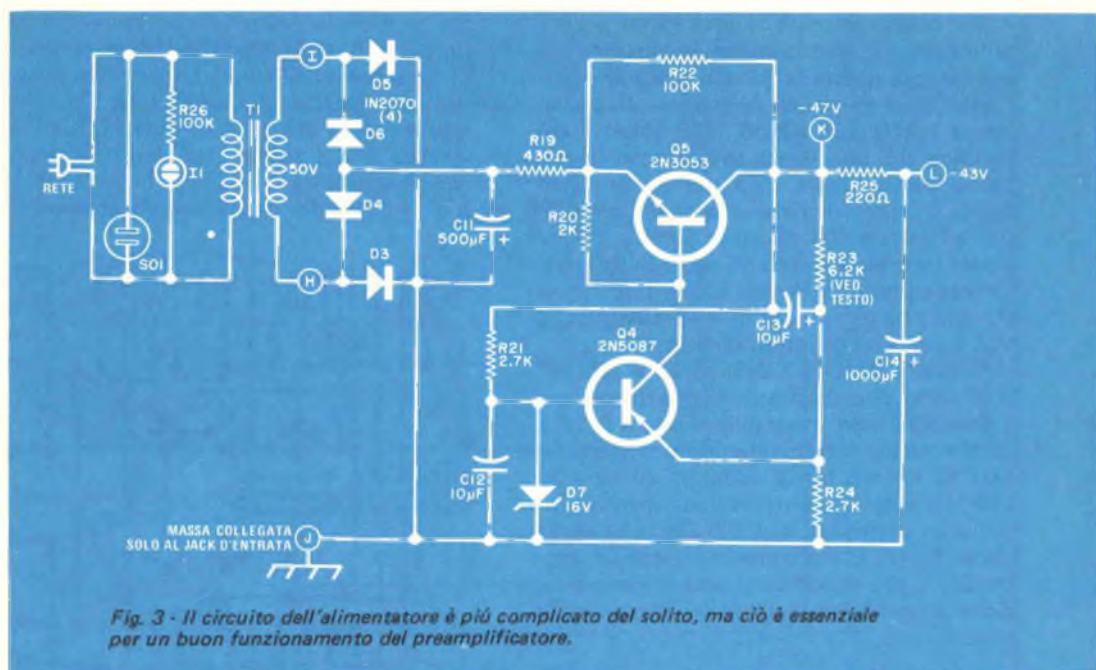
RETE

R26
100K

I1

SO1

T1

50V

I

H

D5
IN2070
(4)

D6

D4

D3

C11
500µF

R19
430Ω

R22
100K

R20
2K

Q5
2N3053

-47V

K

R25
220Ω

L -43V

R23
6.2K
(VED. TESTO)

C13
10µF

C14
1000µF

R21
2.7K

Q4
2N5087

C12
10µF

D7
16V

R24
2.7K

MASSA COLLEGATA
SOLO AL JACK D'ENTRATA

J

Fig. 3 - Il circuito dell'alimentatore è più complicato del solito, ma ciò è essenziale per un buon funzionamento del preamplificatore.